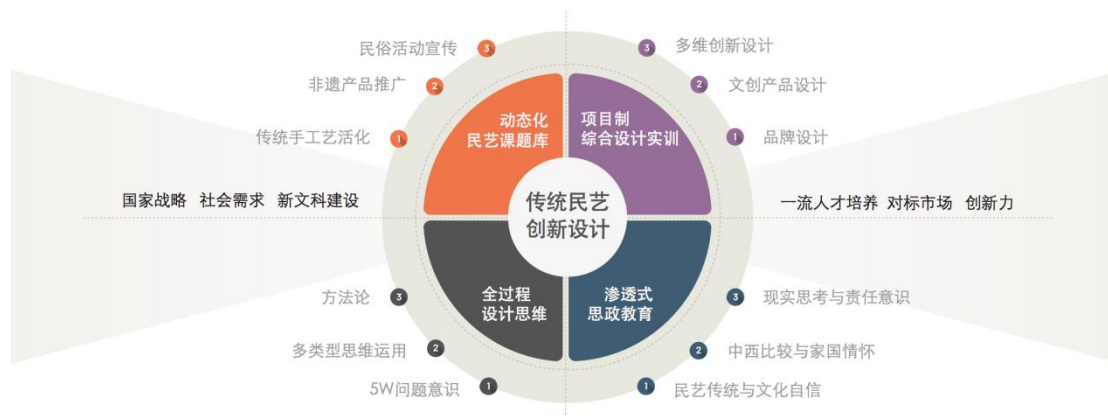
民俗活动宣传 3
非遗产品推广 2
传统手工艺活化 1

3 多维创新设计
2 文创产品设计
1 品牌设计

动态化
民艺课题库

项目制
综合设计实训

国家战略 社会需求 新文科建设

传统民艺
创新设计

一流人才培养 对标市场 创新力

全过程
设计思维

渗透式
思政教育

方法论 3
多类型思维运用 2
5W问题意识 1

3 现实思考与责任意识
2 中西比较与家国情怀
1 民艺传统与文化自信